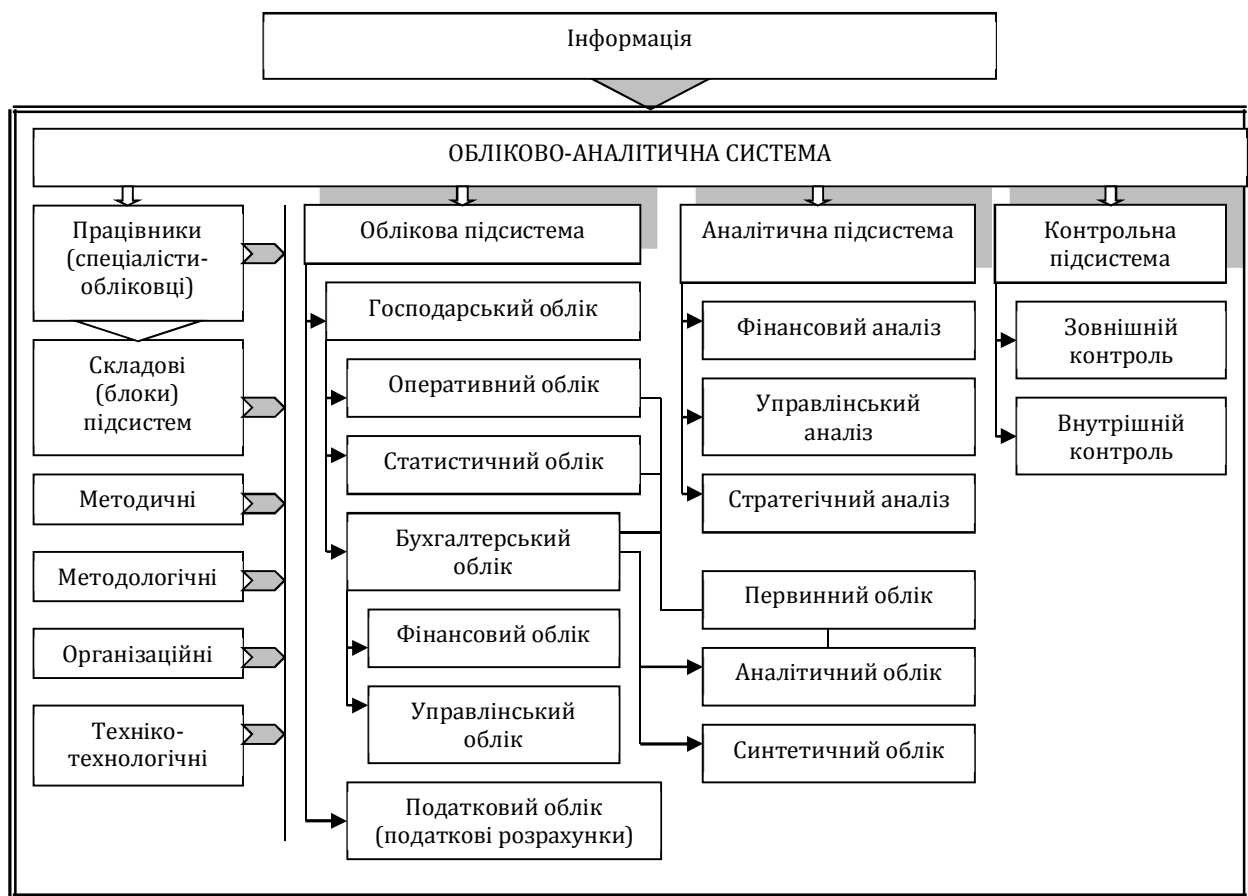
Інформація

ОБЛІКОВО-АНАЛІТИЧНА СИСТЕМА

Працівники (спеціалісти-обліковці)

Складові (блоки) підсистем

Методичні

Методологічні

Організаційні

Техніко-технологічні

Облікова підсистема

Господарський облік

Оперативний облік

Статистичний облік

Бухгалтерський облік

Фінансовий облік

Управлінський облік

Податковий облік (податкові розрахунки)

Аналітична підсистема

Фінансовий аналіз

Управлінський аналіз

Стратегічний аналіз

Первинний облік

Аналітичний облік

Синтетичний облік

Контрольна підсистема

Зовнішній контроль

Внутрішній контроль